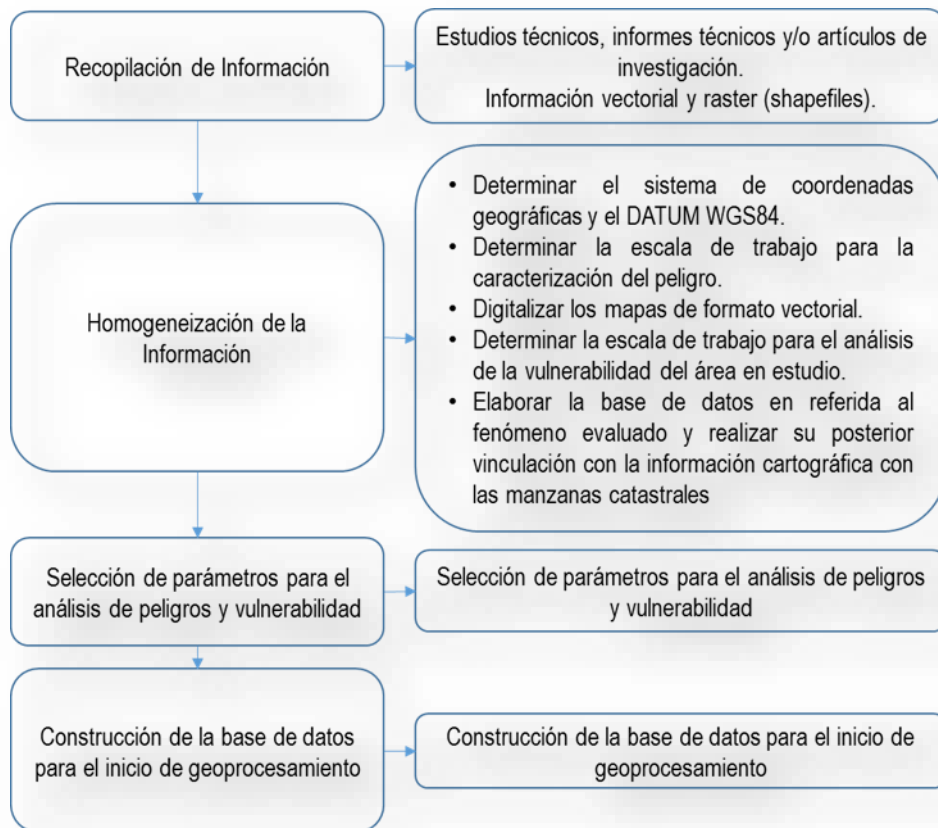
Recopilación de Información

Estudios técnicos, informes técnicos y/o artículos de investigación.
Información vectorial y raster (shapefiles).

Homogeneización de la Información

- Determinar el sistema de coordenadas geográficas y el DATUM WGS84.
- Determinar la escala de trabajo para la caracterización del peligro.
- Digitalizar los mapas de formato vectorial.
- Determinar la escala de trabajo para el análisis de la vulnerabilidad del área en estudio.
- Elaborar la base de datos en referida al fenómeno evaluado y realizar su posterior vinculación con la información cartográfica con las manzanas catastrales

Selección de parámetros para el análisis de peligros y vulnerabilidad

Selección de parámetros para el análisis de peligros y vulnerabilidad

Construcción de la base de datos para el inicio de geoprocesamiento

Construcción de la base de datos para el inicio de geoprocesamiento